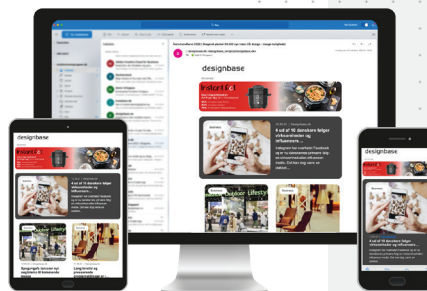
designbase

4 ud af 10 danskere følger virksomheder og influencere...

designbase

4 ud af 10 danskere følger virksomheder og influencere...

Outdoor Lifesty

designbase

4 ud af 10 danskere følger virksomheder og influencere...

Outdoor Lifesty